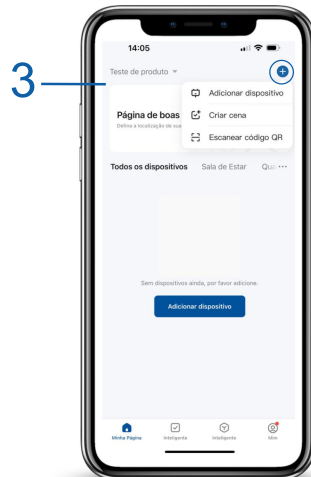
3

14:05

Teste de produto

Adicionar dispositivo
Criar cena
Escanear código QR

Página de boas
Defina a localização de sua

Todos os dispositivos Sala de Estar Qua ···

Sem dispositivos ainda, por favor adicione.

Adicionar dispositivo

Minha Página Inteligente Inteligente Mim